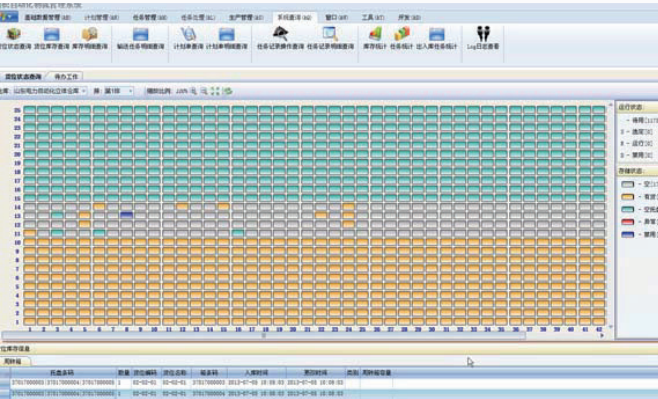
基础数据管理(B) 计划管理(P) 任务管理(M) 任务处理(S) 生产管理(T) 系统查询(Q) 窗口(W) 工具(T) 开发(D)

货位状态查询 货位库存查询 库存明细查询 输送任务明细查询 计划单查询 计划明细查询 任务记录操作查询 任务记录明细查询 库存统计 任务统计 出入库任务统计 Log日志查看

货位状态查询 待办工作

仓库: 山东电力自动化立体仓库 排: 第1排 缩放比例: 100%

25
24
23
22
21
20
19
18
17
16
15
14
13
12
11
10
9
8
7
6
5
4
3
2
1

1 2 3 4 5 6 7 8 9 10 11 12 13 14 15 16 17 18 19 20 21 22 23 24 25 26 27 28 29 30 31 32 33 34 35 36 37 38 39 40 41 42

运行状态:
- 待用[1175]
0 - 遇至[0]
8 - 运行[0]
0 - 禁用[0]

存储状态:
- 空[1]
- 有货[
- 空托[
- 异常[
- 禁用[

货位库存信息

周转箱

| | 托盘条码 | 数量 | 货位编码 | 货位名称 | 箱条码 | 入库时间 | 更新时间 | 类别 | 周转箱容量 |
|---|---|---|---|---|---|---|---|---|---|
| | 37817000003;37817000004;37817000003 | 1 | 02-02-01 | 02-02-01 | 37817000003 | 2013-07-05 10:08:03 | 2013-07-05 10:08:03 | | |
| | 37817000003;37817000004;37817000003 | 1 | 02-02-01 | 02-02-01 | 37817000004 | 2013-07-05 10:08:03 | 2013-07-05 10:08:03 | | |